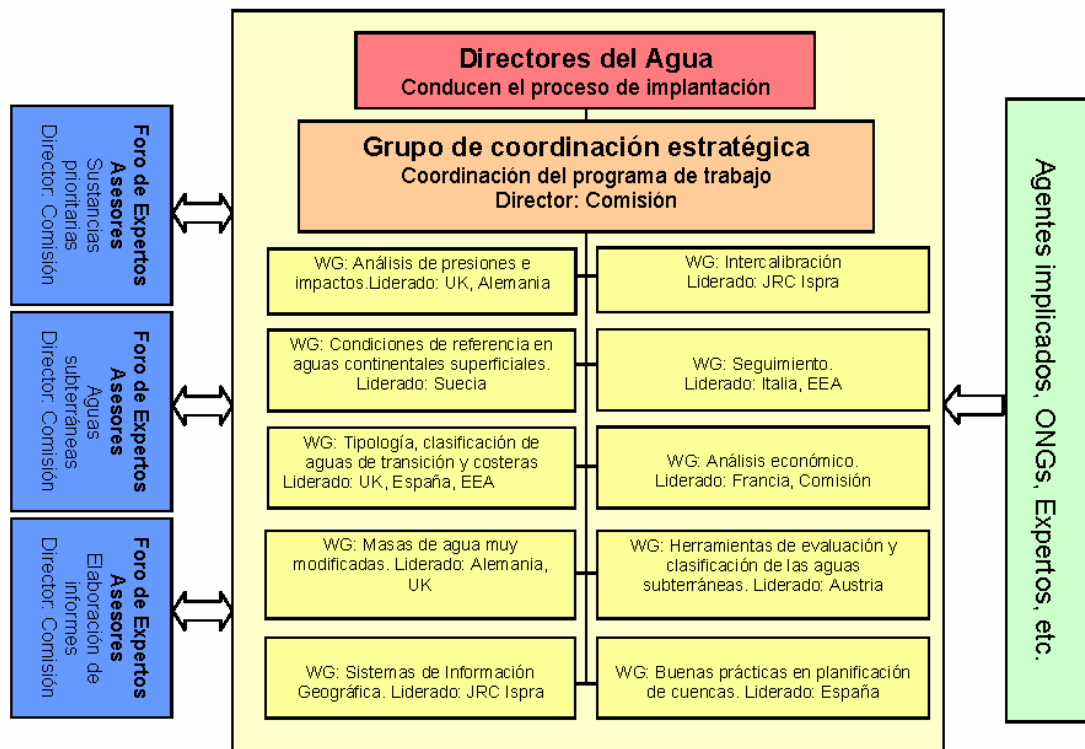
Foro de Expertos Asesores
Sustancias prioritarias
Director: Comisión

Foro de Expertos Asesores
Aguas subterráneas
Director: Comisión

Foro de Expertos Asesores
Elaboración de informes
Director: Comisión

Directores del Agua
Conducen el proceso de implantación

Grupo de coordinación estratégica
Coordinación del programa de trabajo
Director: Comisión

WG: Análisis de presiones e impactos.Liderado: UK, Alemania

WG: Intercalibración
Liderado: JRC Ispra

WG: Condiciones de referencia en aguas continentales superficiales. Liderado: Suecia

WG: Seguimiento.
Liderado: Italia, EEA

WG: Tipología, clasificación de aguas de transición y costeras
Liderado: UK, España, EEA

WG: Análisis económico.
Liderado: Francia, Comisión

WG: Masas de agua muy modificadas. Liderado: Alemania, UK

WG: Herramientas de evaluación y clasificación de las aguas subterráneas. Liderado: Austria

WG: Sistemas de Información Geográfica. Liderado: JRC Ispra

WG: Buenas prácticas en planificación de cuencas. Liderado: España

Agentes implicados, ONGs, Expertos, etc.